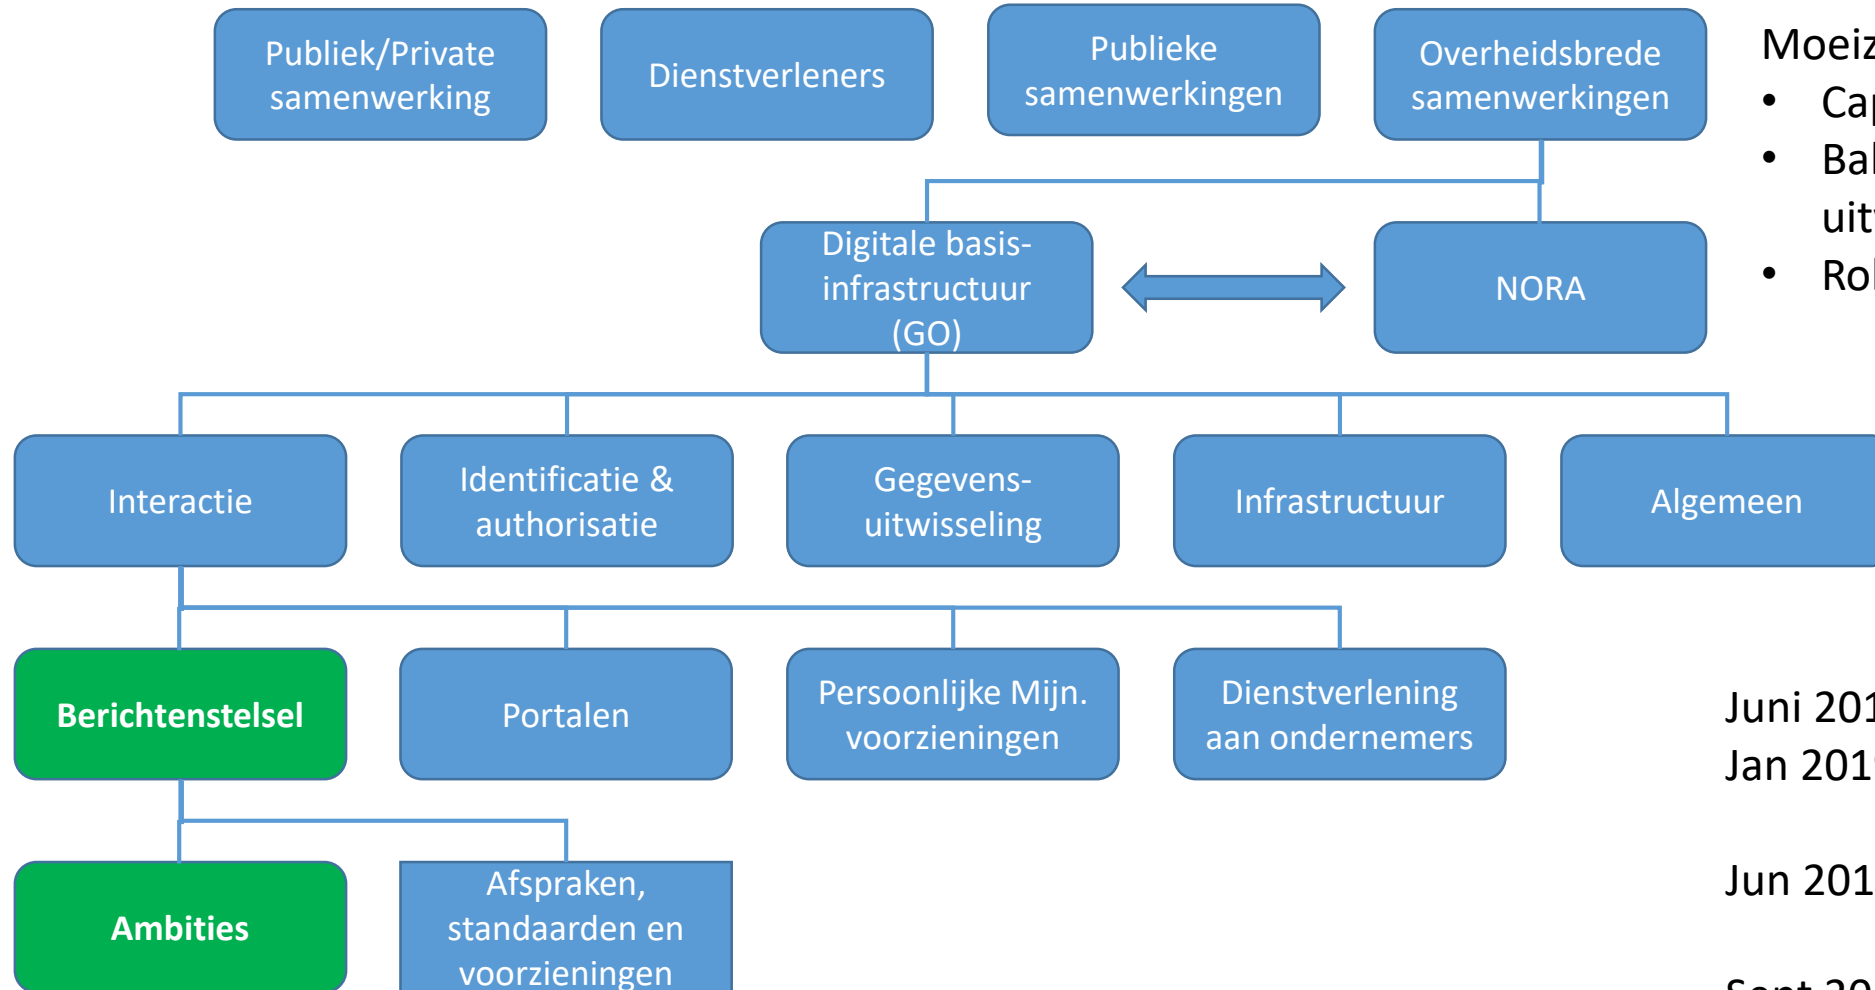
Publiek/Private samenwerking

Dienstverleners

Publieke samenwerkingen

Overheidsbrede samenwerkingen

Moeiz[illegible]
• Ca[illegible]
• Ba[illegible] uit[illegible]
• Ro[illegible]

Digitale basis-infrastructuur (GO)

NORA

Interactie

Identificatie & authorisatie

Gegevens-uitwisseling

Infrastructuur

Algemeen

Berichtenstelsel

Portalen

Persoonlijke Mijn. voorzieningen

Dienstverlening aan ondernemers

Juni 201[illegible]
Jan 201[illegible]

Jun 201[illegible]

Ambities

Afspraken, standaarden en voorzieningen

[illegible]